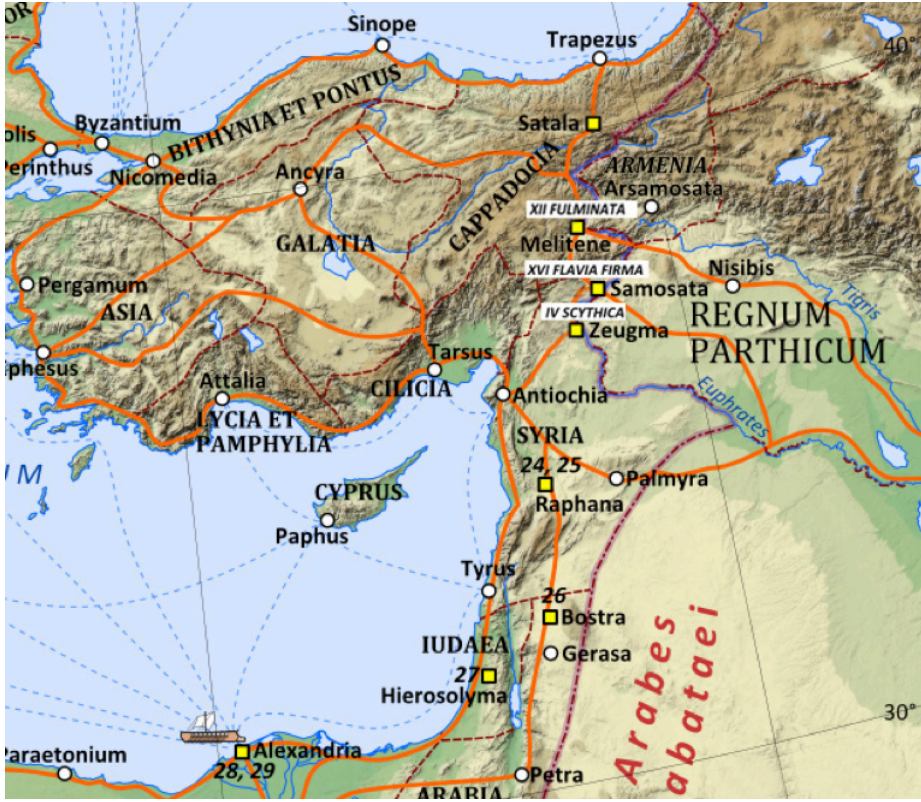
Sinope
Trapezus
40°
olis
Byzantium
BITHYNIA ET PONTUS
Perinthus
Nicomedia
Satala
ARMENIA
Ancyra
Arsamosata
CAPPADOCIA
XII FULMINATA
GALATIA
Melitene
XVI FLAVIA FIRMA
Nisibis
Pergamum
Samosata
Tigris
ASIA
IV SCYTHICA
REGNUM
Zeugma
PARTHICUM
phesus
Tarsus
Attalia
CILICIA
Antiochia
Euphrates
LYCIA ET
PAMPHYLIA
SYRIA
M
24, 25
Palmyra
CYPRUS
Raphana
Paphus
Tyrus
26
Bostra
IUDAEA
Gerasa
Arabes
abataei
27
Hierosolyma
30°
Alexandria
Paraetonium
28, 29
Petra
ARABIA